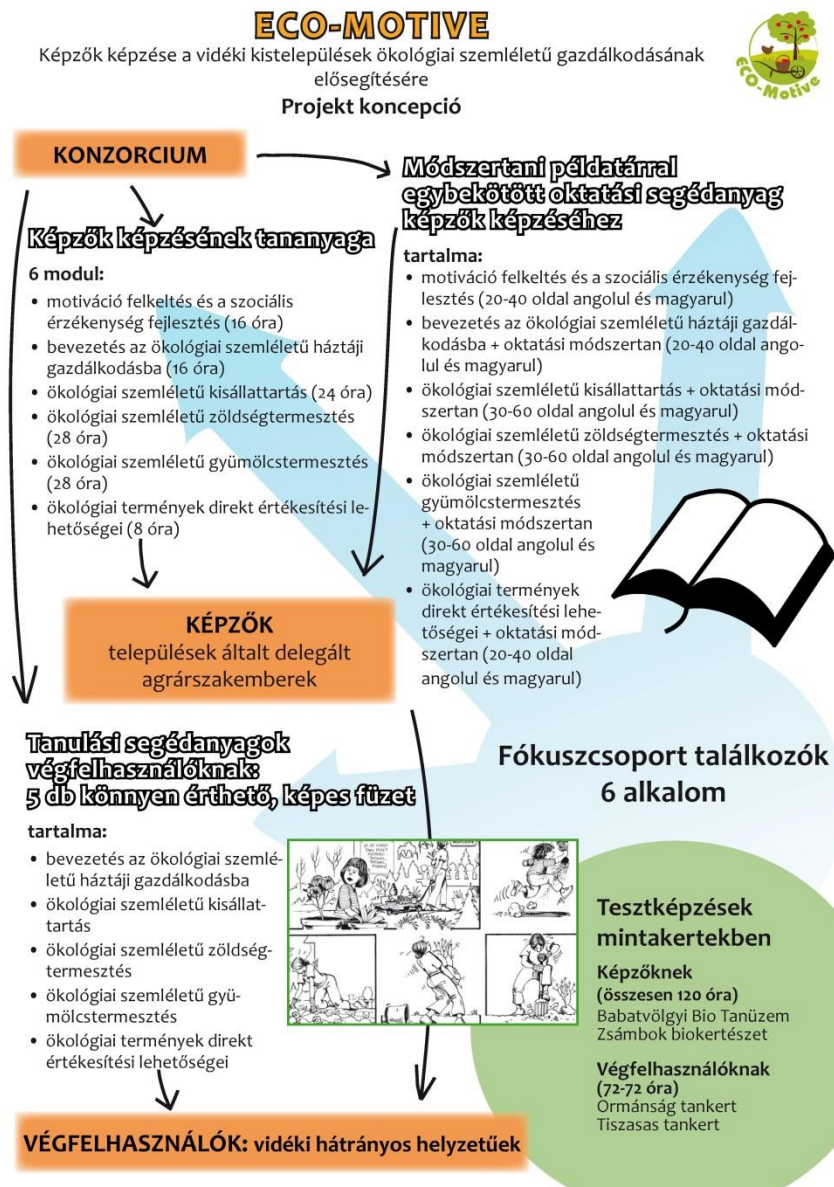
ECO-MOTIVE

Képzők képzése a vidéki kistelepülések ökológiai szemléletű gazdálkodásának elősegítésére

Projekt koncepció

ECO-Motive

KONZORCIUM

Módszertani példatárral egybekötött oktatási segédanyag képzők képzéséhez

tartalma:
• motiváció felkeltés és a szociális érzékenység fejlesztés (20-40 oldal angolul és magyarul)
• bevezetés az ökológiai szemléletű háztáji gazdálkodásba + oktatási módszertan (20-40 oldal angolul és magyarul)
• ökológiai szemléletű kisállattartás + oktatási módszertan (30-60 oldal angolul és magyarul)
• ökológiai szemléletű zöldségtermesztés + oktatási módszertan (30-60 oldal angolul és magyarul)
• ökológiai szemléletű gyümölcstermesztés + oktatási módszertan (30-60 oldal angolul és magyarul)
• ökológiai termények direkt értékesítési lehetőségei + oktatási módszertan (20-40 oldal angolul és magyarul)

Képzők képzésének tananyaga

6 modul:
• motiváció felkeltés és a szociális érzékenység fejlesztés (16 óra)
• bevezetés az ökológiai szemléletű háztáji gazdálkodásba (16 óra)
• ökológiai szemléletű kisállattartás (24 óra)
• ökológiai szemléletű zöldségtermesztés (28 óra)
• ökológiai szemléletű gyümölcstermesztés (28 óra)
• ökológiai termények direkt értékesítési lehetőségei (8 óra)

KÉPZŐK
települések általt delegált agrárszakemberek

Tanulási segédanyagok végfelhasználóknak: 5 db könnyen érthető, képes füzet

tartalma:
• bevezetés az ökológiai szemléletű háztáji gazdálkodásba
• ökológiai szemléletű kisállattartás
• ökológiai szemléletű zöldségtermesztés
• ökológiai szemléletű gyümölcstermesztés
• ökológiai termények direkt értékesítési lehetőségei

Fókuszcsoport találkozók 6 alkalom

Tesztképzések mintakertekben

Képzőknek
(összesen 120 óra)
Babatvölgyi Bio Tanüzem
Zsámbok biokertészet

Végfelhasználóknak
(72-72 óra)
Ormánság tankert
Tiszasas tankert

VÉGFELHASZNÁLÓK: vidéki hátrányos helyzetűek